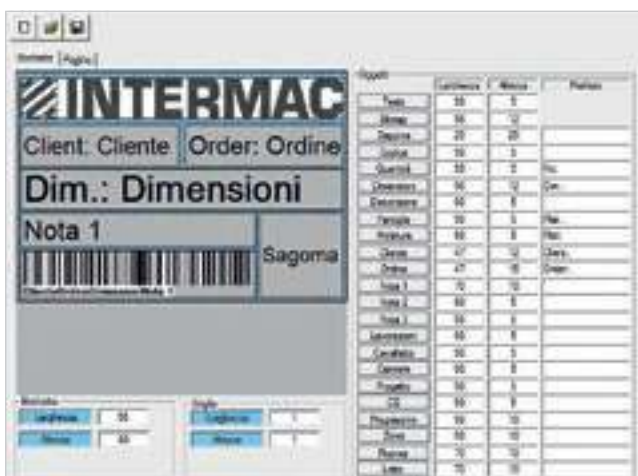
INTERMAC

Client: Cliente

Order: Ordine

Dim.: Dimensioni

Nota 1

Sagoma

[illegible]

| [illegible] | Larghezza | Altezza | Prefisso |
|---|---|---|---|
| Testo | 55 | 5 | |
| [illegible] | 55 | 12 | |
| Sagoma | 20 | 20 | |
| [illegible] | 55 | 3 | |
| Quantità | 55 | 3 | Qu. |
| Dimensioni | 55 | 12 | Dim. |
| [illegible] | 55 | 5 | |
| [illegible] | 55 | 5 | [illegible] |
| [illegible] | 55 | 5 | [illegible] |
| Cliente | 47 | 12 | Client: |
| Ordine | 47 | 15 | Order: |
| Nota 1 | 70 | 10 | |
| Nota 2 | 60 | 5 | |
| Nota 3 | 55 | 5 | |
| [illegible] | 55 | 5 | |
| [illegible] | 55 | 5 | |
| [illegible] | 55 | 5 | |
| Progetto | 55 | 5 | |
| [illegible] | 55 | 5 | |
| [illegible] | 55 | 15 | |
| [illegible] | 55 | 15 | |
| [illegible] | 70 | 15 | |
| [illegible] | 70 | 15 | |

Larghezza 55
Altezza 60

Larghezza 1
Altezza 1